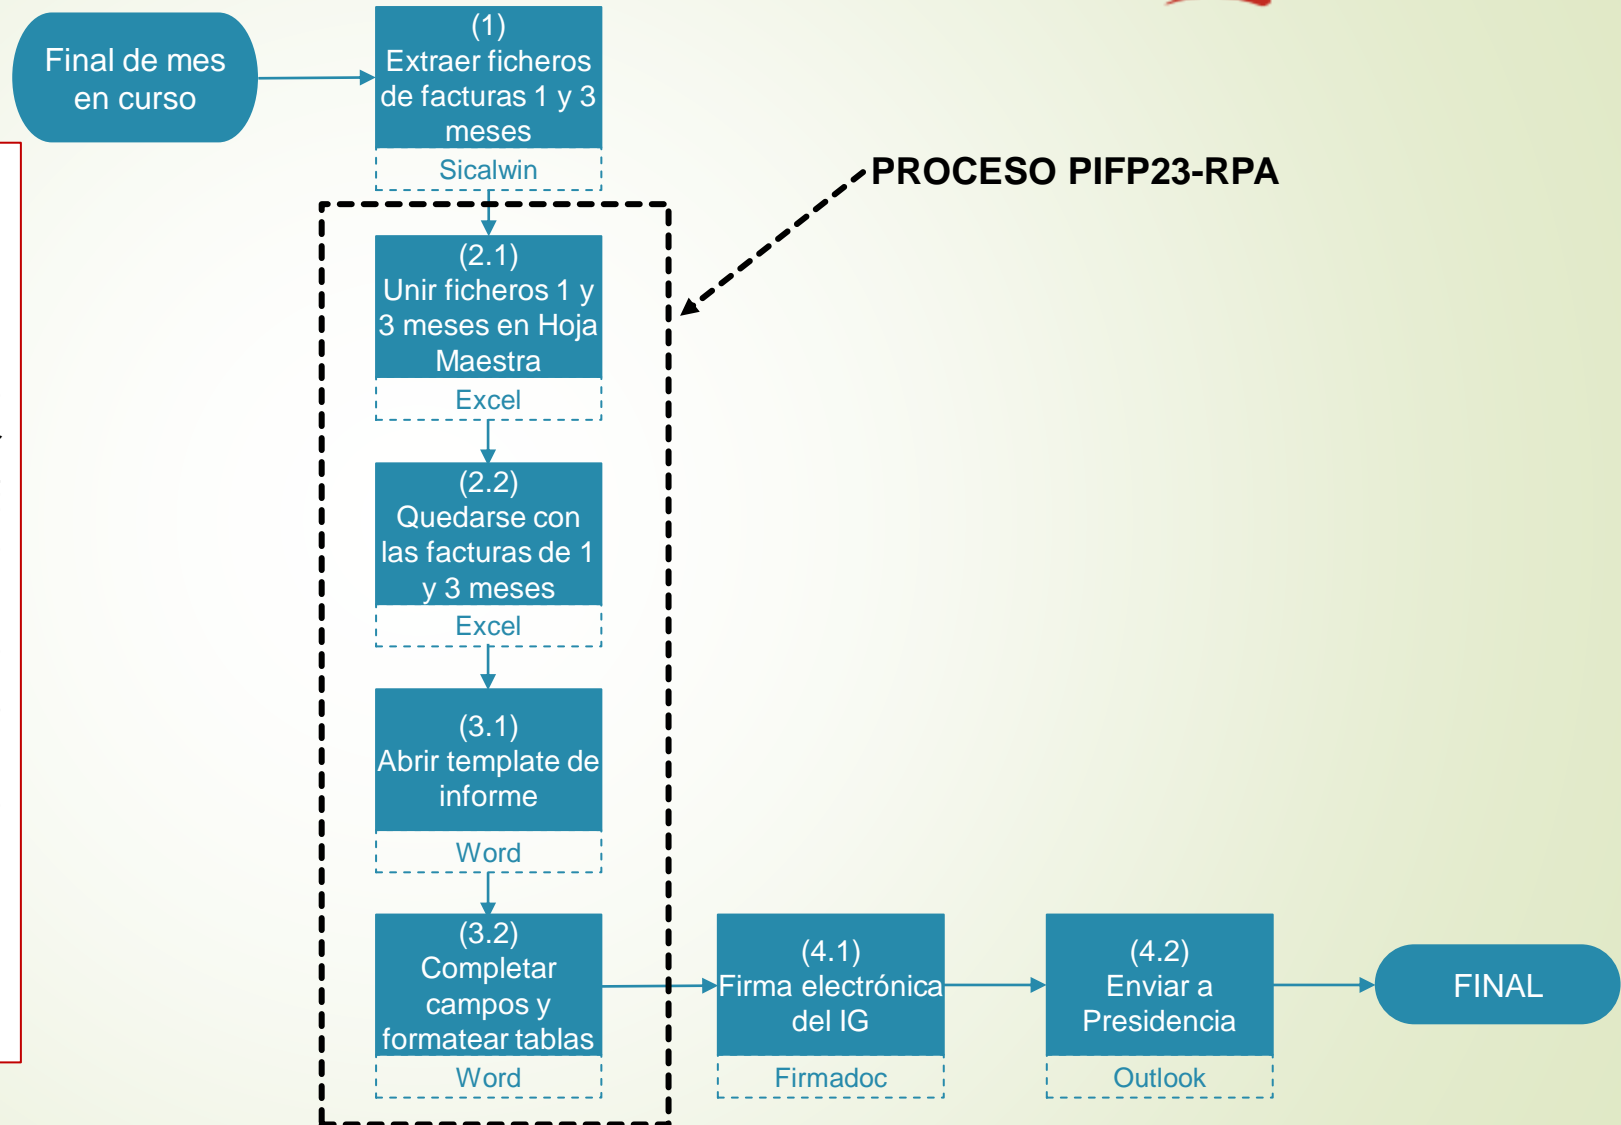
Final de mes en curso

(1)
Extraer ficheros de facturas 1 y 3 meses
Sicalwin

PROCESO PIFP23-RPA

(2.1)
Unir ficheros 1 y 3 meses en Hoja Maestra
Excel

(2.2)
Quedarse con las facturas de 1 y 3 meses
Excel

(3.1)
Abrir template de informe
Word

(3.2)
Completar campos y formatear tablas
Word

(4.1)
Firma electrónica del IG
Firmadoc

(4.2)
Enviar a Presidencia
Outlook

FINAL